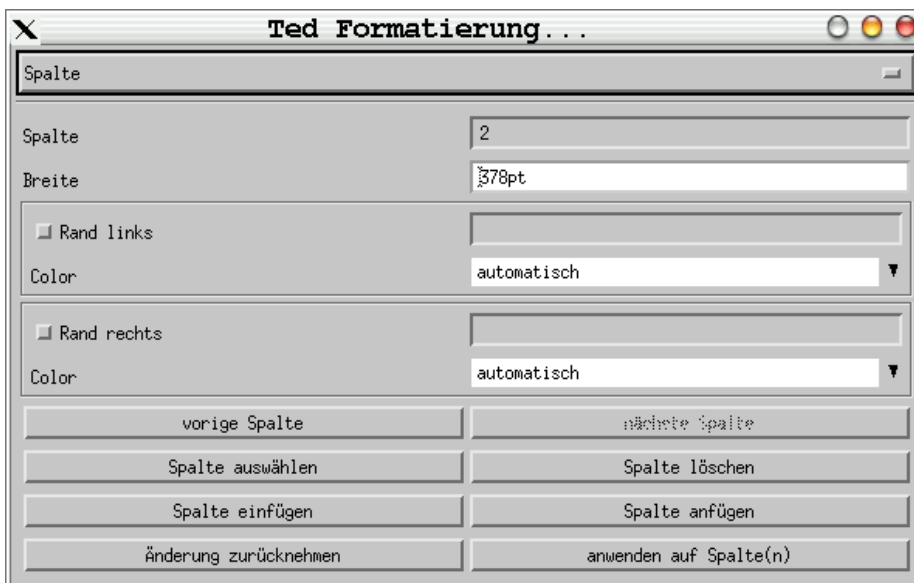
Ted Formatierung...

Spalte

Spalte 2
Breite 378pt

Rand links
Color automatisch

Rand rechts
Color automatisch

vorige Spalte
nächste Spalte
Spalte auswählen
Spalte löschen
Spalte einfügen
Spalte anfügen
Änderung zurücknehmen
anwenden auf Spalte(n)